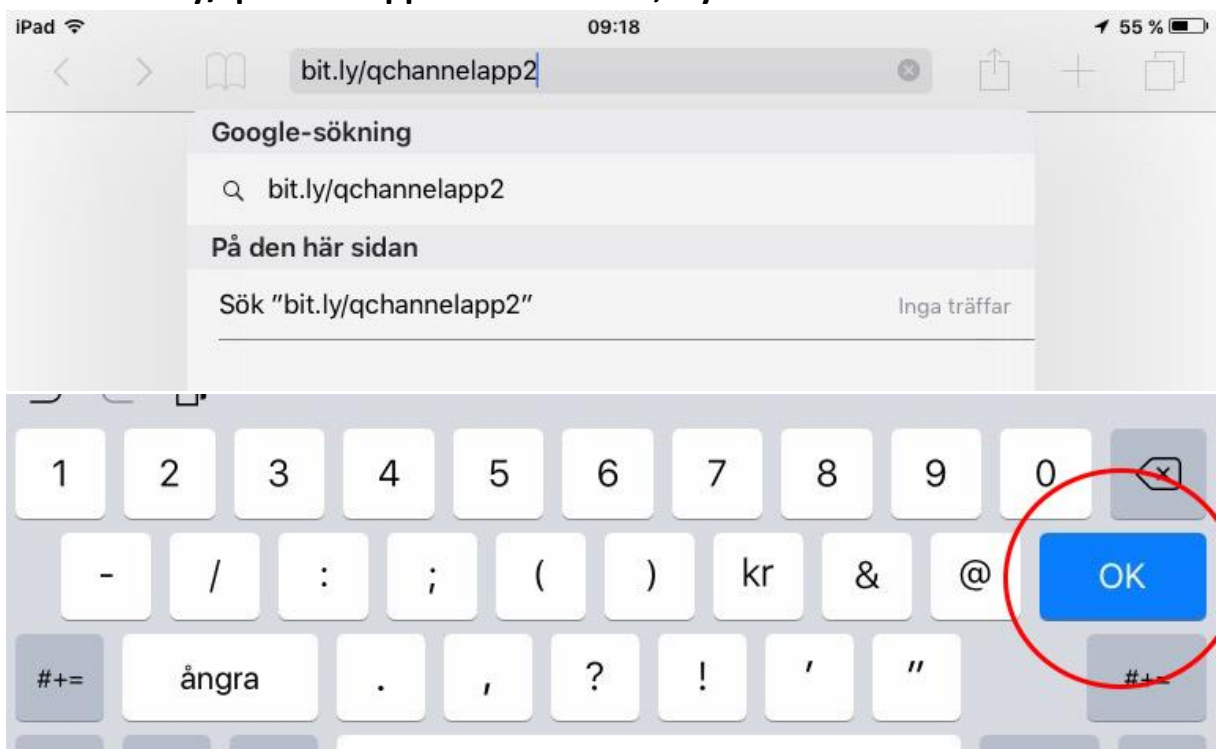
iPad

09:18

55 %

bit.ly/qchannelapp2

Google-sökning

bit.ly/qchannelapp2

På den här sidan

Sök "bit.ly/qchannelapp2"

Inga träffar

1 2 3 4 5 6 7 8 9 0

- / : ; ( ) kr & @ OK

#+= ångra . , ? ! ' " #+=